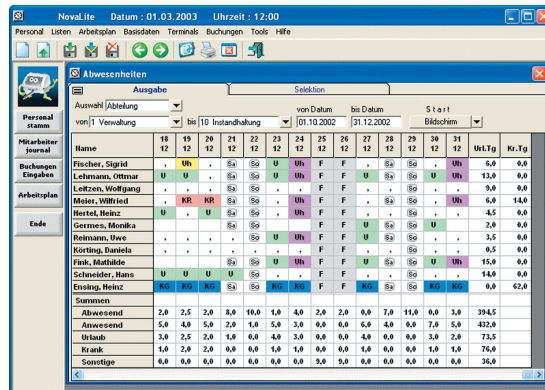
NovaLite Datum : 01.03.2003 Uhrzeit : 12:00

Personal Listen Arbeitsplan Basisdaten Terminals Buchungen Tools Hilfe

Personal stamm

Mitarbeiter journal

Buchungen Eingaben

Arbeitsplan

Ende

Abwesenheiten

Ausgabe

Selektion

Auswahl Abteilung

von 1 Verwaltung

bis 10 Instandhaltung

von Datum 01.10.2002

bis Datum 31.12.2002

Start Bildschirm

| Name | 18 12 | 19 12 | 20 12 | 21 12 | 22 12 | 23 12 | 24 12 | 25 12 | 26 12 | 27 12 | 28 12 | 29 12 | 30 12 | 31 12 | Url.Tg | Kr.Tg |
|---|---|---|---|---|---|---|---|---|---|---|---|---|---|---|---|---|
| Fischer, Sigrid | , | Uh | , | Sa | So | , | Uh | F | F | , | Sa | So | , | Uh | 6,0 | 0,0 |
| Lehmann, Ottmar | U | U | U | Sa | So | U | Uh | F | F | U | Sa | So | U | Uh | 13,0 | 0,0 |
| Leitzen, Wolfgang | , | , | , | Sa | So | , | , | F | F | , | Sa | So | , | , | 9,0 | 0,0 |
| Meier, Wilfried | , | KR | KR | Sa | So | , | Uh | F | F | , | Sa | So | , | Uh | 6,0 | 14,0 |
| Hertel, Heinz | U | , | U | Sa | So | , | Uh | F | F | , | Sa | So | , | , | 4,5 | 0,0 |
| Germes, Monika | , | , | , | Sa | So | , | , | F | F | U | Sa | So | U | , | 2,0 | 0,0 |
| Reimann, Uwe | , | , | , | Sa | So | U | Uh | F | F | U | Sa | So | , | , | 3,5 | 0,0 |
| Körting, Daniela | , | , | , | Sa | So | , | , | F | F | , | Sa | So | , | , | 0,0 | 0,0 |
| Fink, Mathilde | , | , | , | Sa | So | U | Uh | F | F | U | Sa | So | U | Uh | 15,0 | 0,0 |
| Schneider, Hans | U | U | U | U | So | , | , | F | F | , | Sa | So | , | , | 14,0 | 0,0 |
| Ensing, Heinz | KG | KG | KG | Sa | KG | KG | KG | F | KG | KG | Sa | So | KG | KG | 0,0 | 62,0 |
| Summen | | | | | | | | | | | | | | | | |
| Abwesend | 2,0 | 2,5 | 2,0 | 8,0 | 10,0 | 1,0 | 4,0 | 2,0 | 2,0 | 0,0 | 7,0 | 11,0 | 0,0 | 3,0 | 394,5 | |
| Anwesend | 5,0 | 4,0 | 5,0 | 2,0 | 1,0 | 5,0 | 3,0 | 0,0 | 0,0 | 6,0 | 4,0 | 0,0 | 7,0 | 5,0 | 432,0 | |
| Urlaub | 3,0 | 2,5 | 2,0 | 1,0 | 0,0 | 4,0 | 3,0 | 0,0 | 0,0 | 4,0 | 0,0 | 0,0 | 3,0 | 2,0 | 73,5 | |
| Krank | 1,0 | 2,0 | 2,0 | 0,0 | 0,0 | 1,0 | 1,0 | 0,0 | 0,0 | 1,0 | 0,0 | 0,0 | 1,0 | 1,0 | 76,0 | |
| Sonstige | 0,0 | 0,0 | 0,0 | 0,0 | 0,0 | 0,0 | 0,0 | 9,0 | 5,0 | 0,0 | 0,0 | 0,0 | 0,0 | 0,0 | 36,0 | |